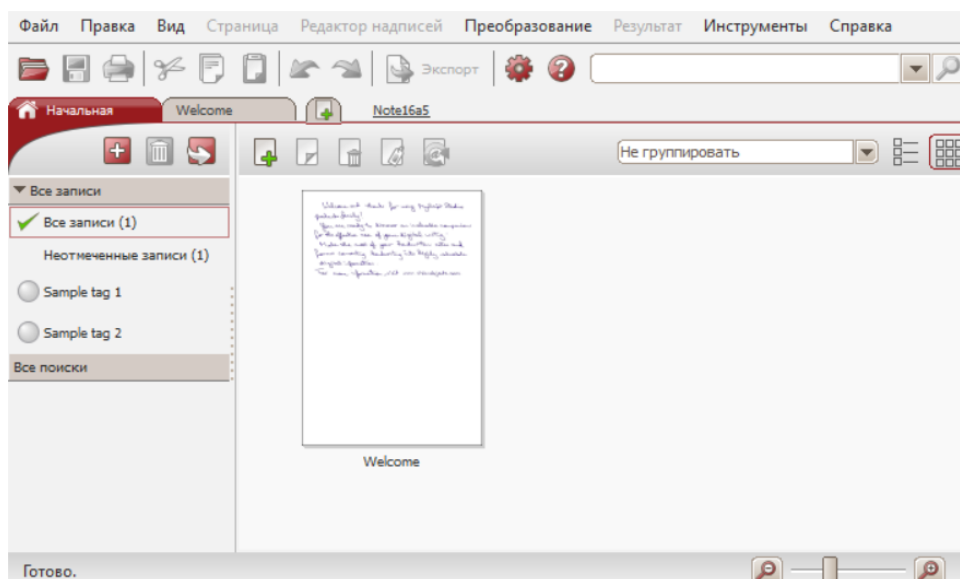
Файл Правка Вид Страница Редактор надписей Преобразование Результат Инструменты Справка

Экспорт

Начальная Welcome Note16a5

Не группировать

Все записи

Все записи (1)

Неотмеченные записи (1)

Sample tag 1

Sample tag 2

Все поиски

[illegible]

Welcome

Готово.